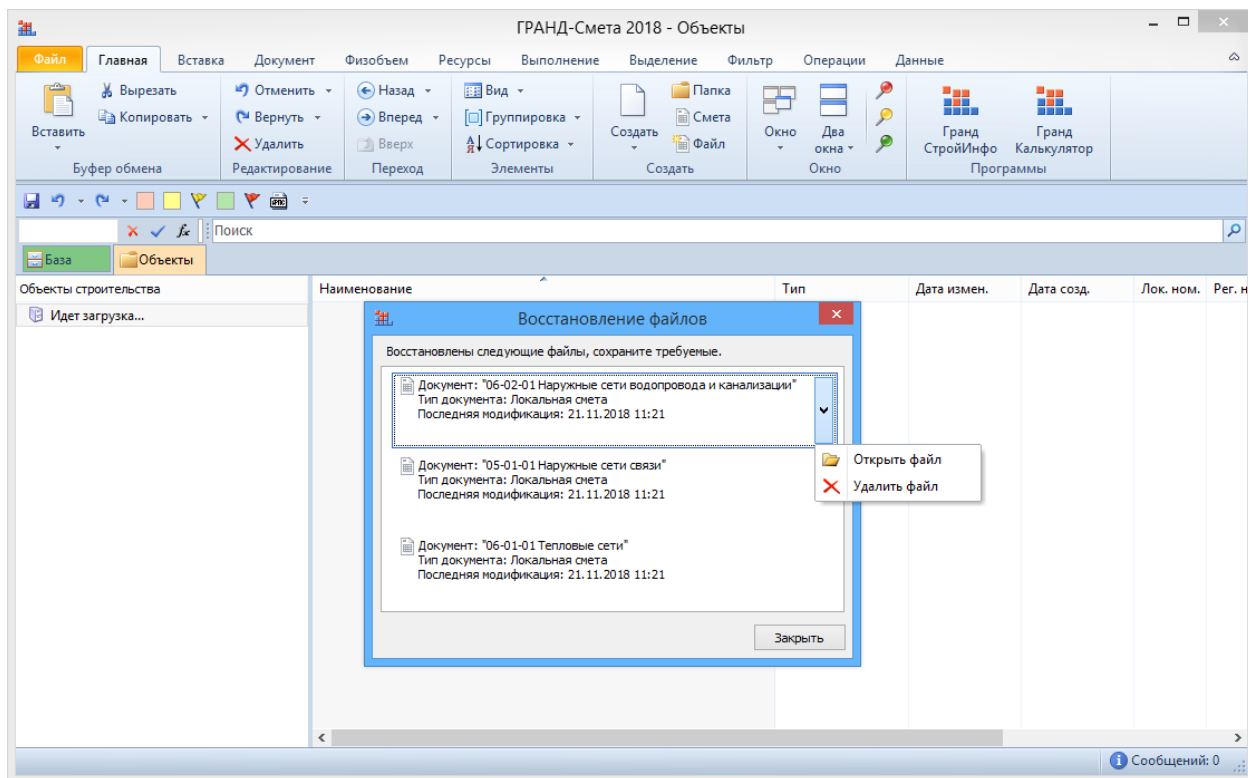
ГРАНД-Смета 2018 - Объекты

Файл Главная Вставка Документ Физобъем Ресурсы Выполнение Выделение Фильтр Операции Данные

Вставить
Вырезать
Копировать
Буфер обмена

Отменить
Вернуть
Удалить
Редактирование

Назад
Вперед
Вверх
Переход

Вид
Группировка
Сортировка
Элементы

Создать
Папка
Смета
Файл
Создать

Окно
Два окна
Окно

Гранд СтройИнфо
Гранд Калькулятор
Программы

Поиск

База
Объекты

Объекты строительства
Идет загрузка...

| Наименование | Тип | Дата измен. | Дата созд. | Лок. ном. | Рег. н |
|---|---|---|---|---|---|

Восстановление файлов

Восстановлены следующие файлы, сохраните требуемые.

Документ: "06-02-01 Наружные сети водопровода и канализации"
Тип документа: Локальная смета
Последняя модификация: 21.11.2018 11:21

Открыть файл
Удалить файл

Документ: "05-01-01 Наружные сети связи"
Тип документа: Локальная смета
Последняя модификация: 21.11.2018 11:21

Документ: "06-01-01 Тепловые сети"
Тип документа: Локальная смета
Последняя модификация: 21.11.2018 11:21

Закрыть

Сообщений: 0